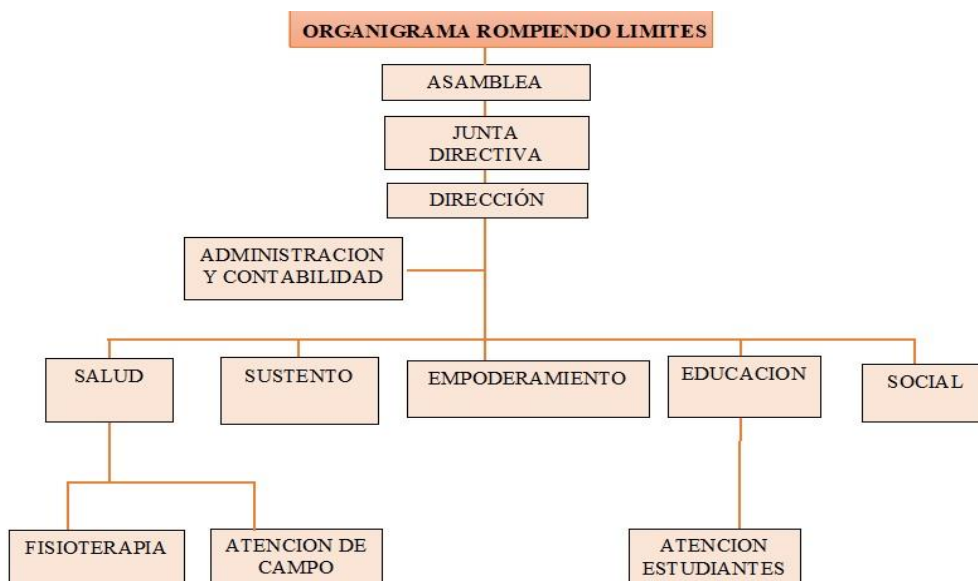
ORGANIGRAMA ROMPIENDO LIMITES

ASAMBLEA

JUNTA DIRECTIVA

DIRECCIÓN

ADMINISTRACION Y CONTABILIDAD

SALUD

SUSTENTO

EMPODERAMIENTO

EDUCACION

SOCIAL

FISIOTERAPIA

ATENCION DE CAMPO

ATENCION ESTUDIANTES